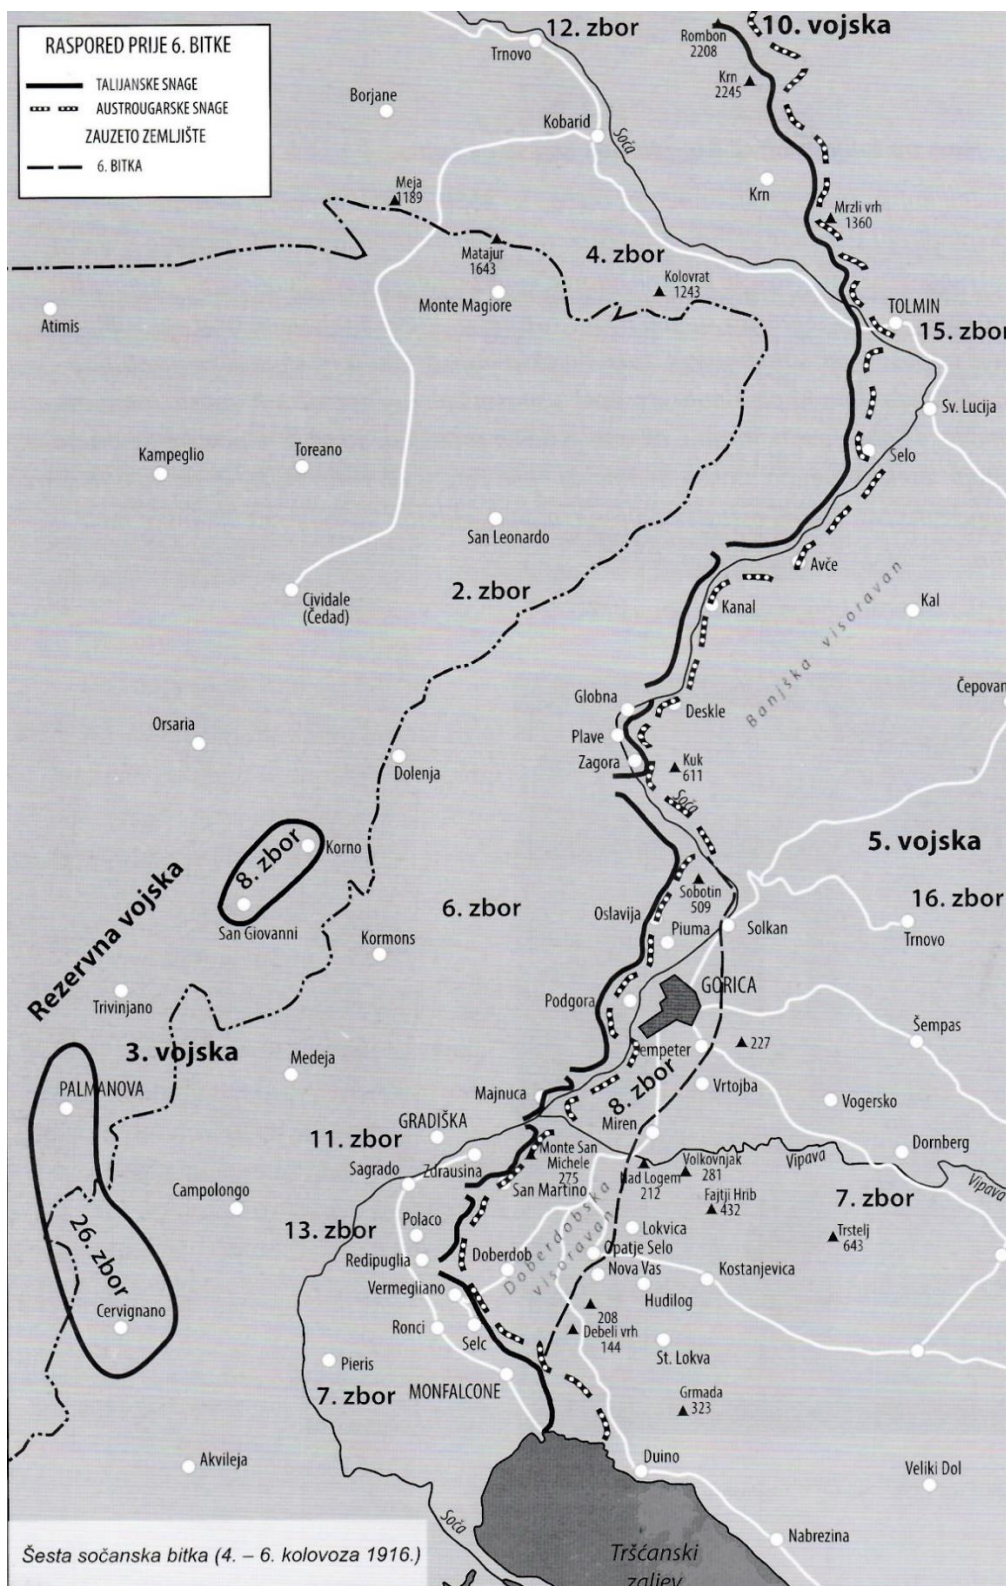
RASPORED PRIJE 6. BITKE
TALIJANSKE SNAGE
AUSTROUGARSKE SNAGE
ZAUZETO ZEMLJIŠTE
6. BITKA

12. zbor
Trnovo
Rombon 2208
10. vojska
Krn 2245
Borjane
Kobarid
Soča
Krn
Meja 1189
Mrzli vrh 1360
Matajur 1643
4. zbor
Kolovrat 1243
Monte Magiore
TOLMIN
15. zbor
Atimis
Sv. Lucija
Kampeglio
Toreano
Selo
San Leonardo
Avče
Cividale (Čedad)
2. zbor
Kanal
Kal
Banjška visoravan
Čepovan
Globna
Deskle
Orsaria
Plave
Zagora
Kuk 611
Dolenja
Soča
5. vojska
8. zbor
Korno
Sobotin 509
16. zbor
Rezervna vojska
6. zbor
Oslavija
Piuma
Solkan
San Giovanni
Kormons
Trnovo
GORICA
Trivinjano
Podgora
Šempas
3. vojska
Medeja
Šempeter
227
PALMANOVA
Majnuca
8. zbor
Vrtojba
GRADIŠKA
Vogersko
11. zbor
Miren
Sagrado
Zdrausina
Monte San Michele 275
Volkovnjak 281
Dornberg
Vipava
San Martino
Nad Logem 212
Fajtji Hrib 432
Vipava
Campolongo
7. zbor
13. zbor
Polaco
Lokvica
Trstelj 643
26. zbor
Redipuglia
Doberdob
Opatje Selo
Doberdobska visoravan
Vermegliano
Nova Vas
Kostanjevica
Hudilog
Cervignano
208
Ronci
Debeli vrh 144
Selc
St. Lokva
Pieris
7. zbor
MONFALCONE
Grmada 323
Akvileja
Duino
Veliki Dol
Soča
Nabrezina
Šesta sočanska bitka (4. – 6. kolovoza 1916.)
Tršćanski zaljev